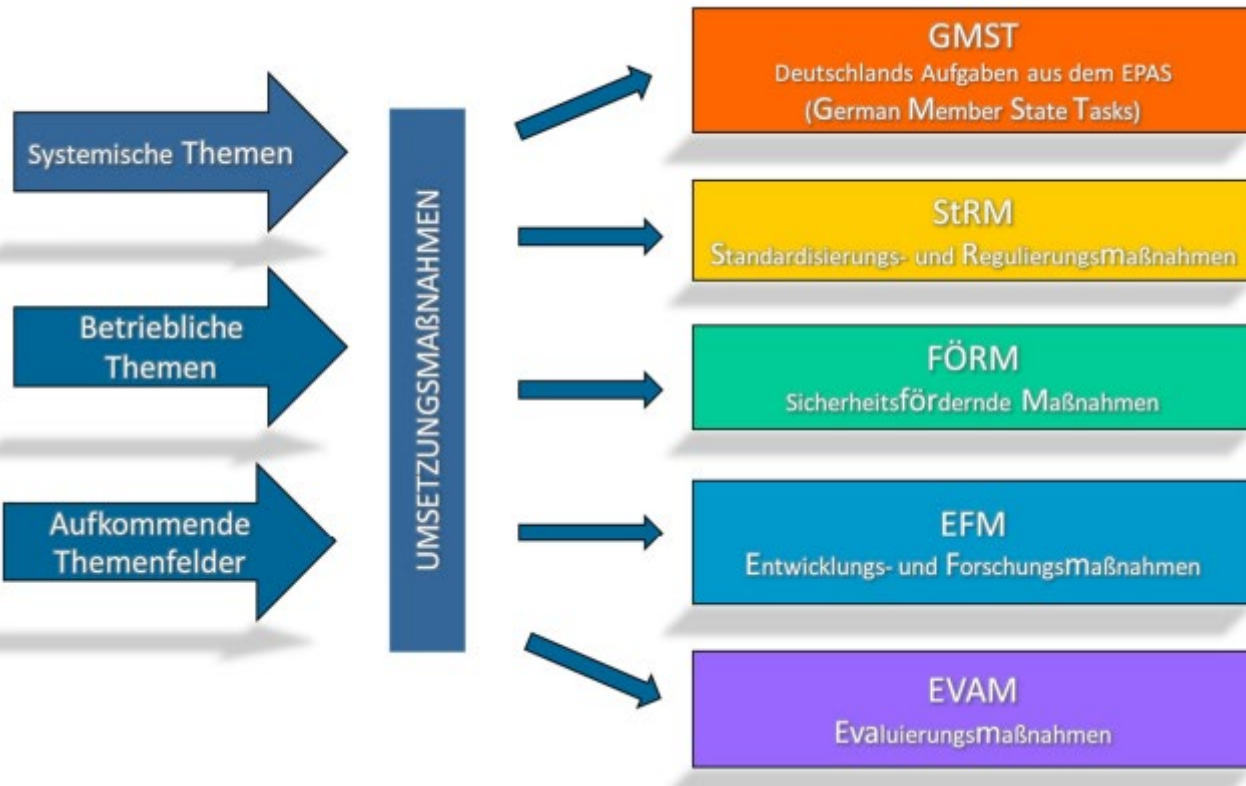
Systemische Themen

Betriebliche Themen

Aufkommende Themenfelder

UMSETZUNGSMAẞNAHMEN

GMST
Deutschlands Aufgaben aus dem EPAS
(German Member State Tasks)

StRM
Standardisierungs- und Regulierungsmaßnahmen

FÖRM
Sicherheitsfördernde Maßnahmen

EFM
Entwicklungs- und Forschungsmaßnahmen

EVAM
Evaluierungsmaßnahmen